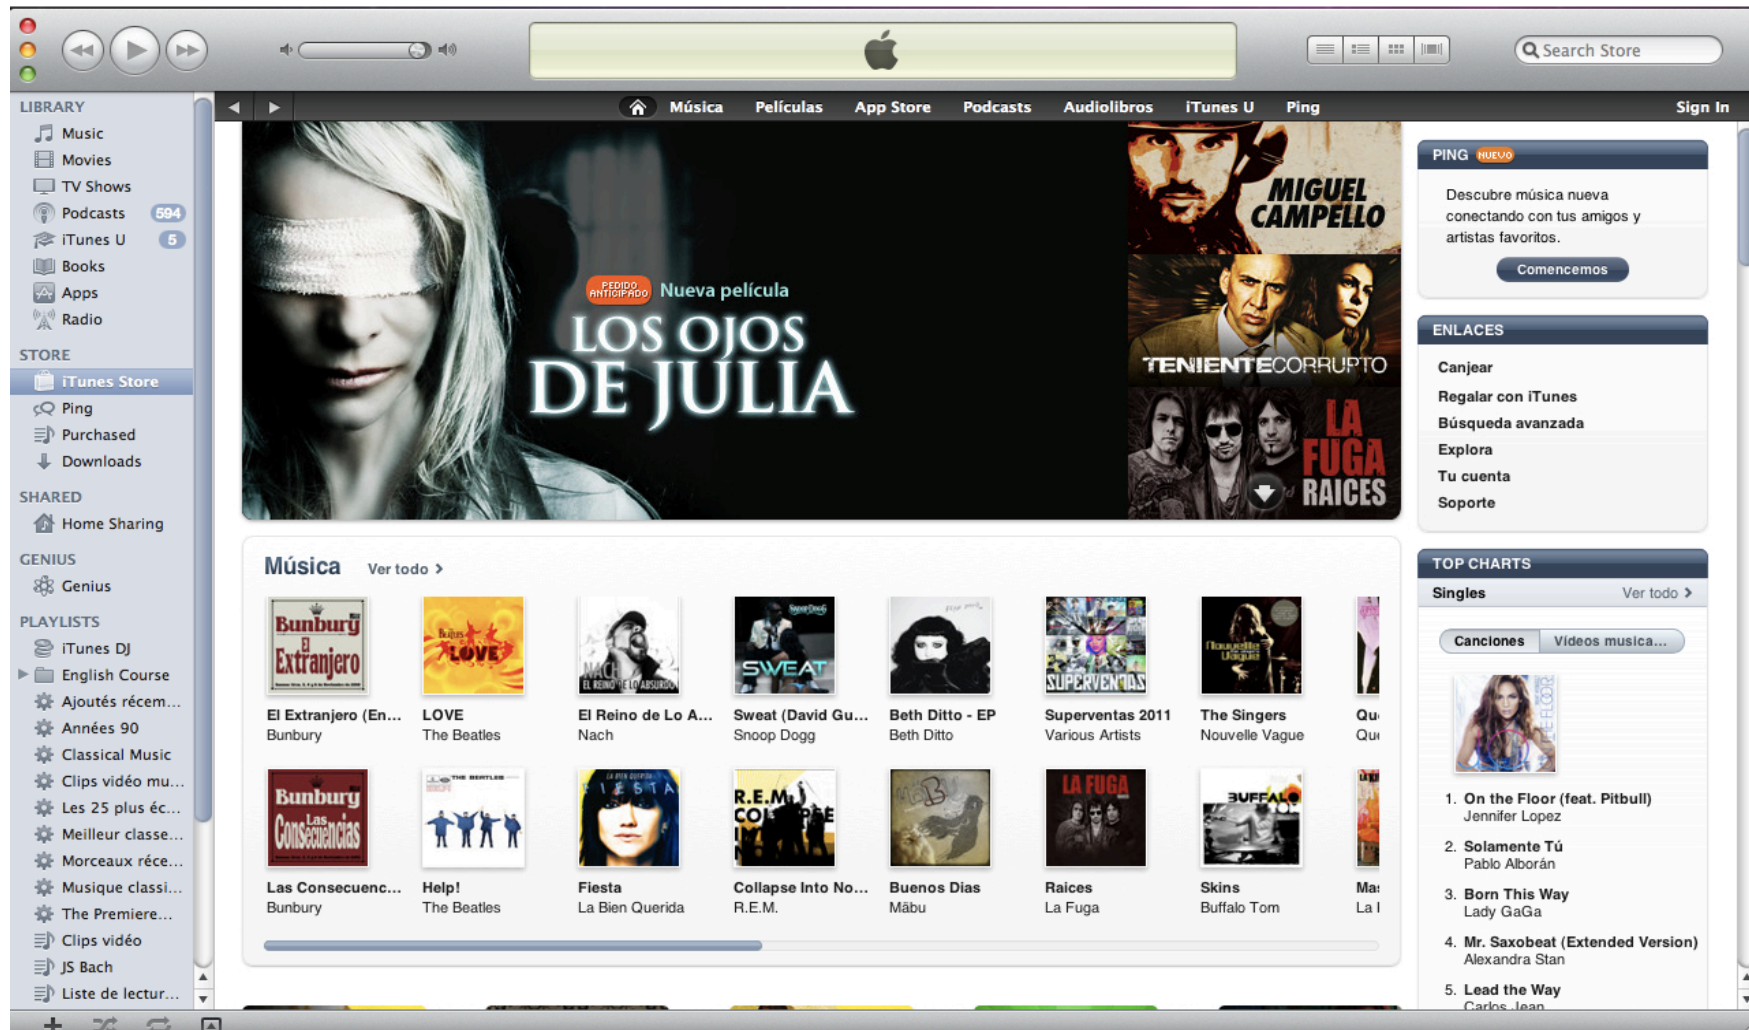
Search Store

LIBRARY
Music
Movies
TV Shows
Podcasts 594
iTunes U 5
Books
Apps
Radio

STORE
iTunes Store
Ping
Purchased
Downloads

SHARED
Home Sharing

GENIUS
Genius

PLAYLISTS
iTunes DJ
English Course
Ajoutés récem…
Années 90
Classical Music
Clips vidéo mu…
Les 25 plus éc…
Meilleur classe…
Morceaux réce…
Musique classi…
The Premiere…
Clips vidéo
JS Bach
Liste de lectur…

Música Películas App Store Podcasts Audiolibros iTunes U Ping Sign In

PEDIDO ANTICIPADO Nueva película
LOS OJOS DE JULIA

MIGUEL CAMPELLO
TENIENTE CORRUPTO
LA FUGA RAICES

Música Ver todo

El Extranjero (En… Bunbury
LOVE The Beatles
El Reino de Lo A… Nach
Sweat (David Gu… Snoop Dogg
Beth Ditto - EP Beth Ditto
Superventas 2011 Various Artists
The Singers Nouvelle Vague
Qu… Qu…

Las Consecuenc… Bunbury
Help! The Beatles
Fiesta La Bien Querida
Collapse Into No… R.E.M.
Buenos Dias Mäbu
Raices La Fuga
Skins Buffalo Tom
Ma… La I

PING NUEVO
Descubre música nueva conectando con tus amigos y artistas favoritos.
Comencemos

ENLACES
Canjear
Regalar con iTunes
Búsqueda avanzada
Explora
Tu cuenta
Soporte

TOP CHARTS
Singles Ver todo
Canciones Videos musica…
1. On the Floor (feat. Pitbull) Jennifer Lopez
2. Solamente Tú Pablo Alborán
3. Born This Way Lady GaGa
4. Mr. Saxobeat (Extended Version) Alexandra Stan
5. Lead the Way Carlos Jean